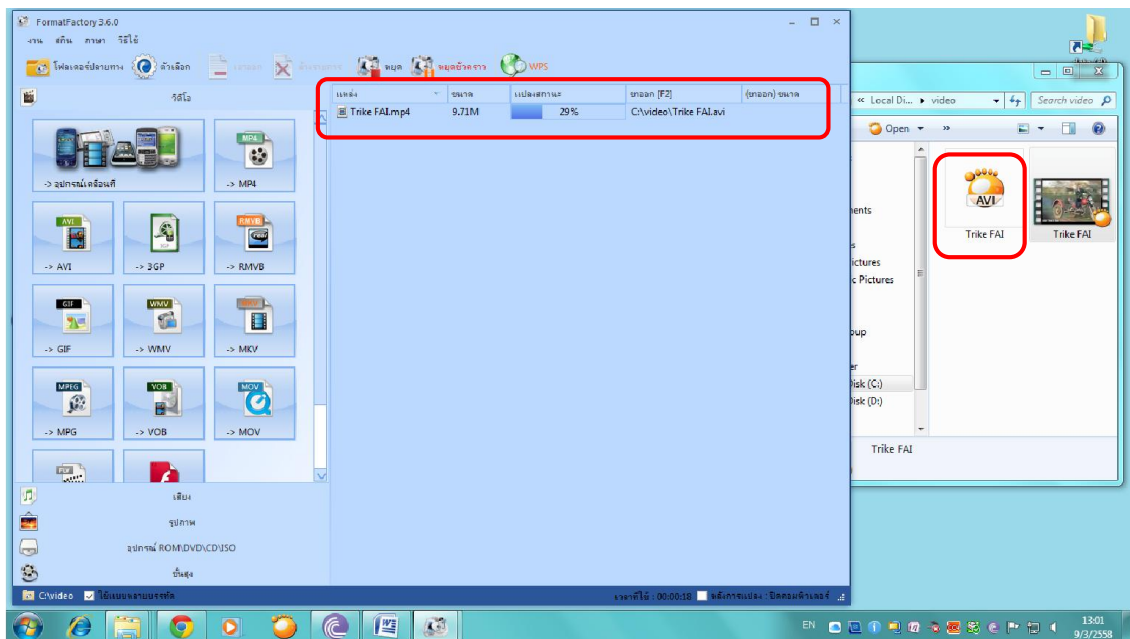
FormatFactory 3.6.0

งาน สกิน ภาษา วิธีใช้

โฟลเดอร์ปลายทาง ตัวเลือก ลบออก ล้างรายการ หยุด หยุดชั่วคราว WPS

วิดีโอ

-> อุปกรณ์เคลื่อนที่

MP4

-> MP4

AVI

-> AVI

3GP

-> 3GP

RMVB

-> RMVB

GIF

-> GIF

WMV

-> WMV

MKV

-> MKV

MPEG

-> MPG

VOB

-> VOB

MOV

-> MOV

FLV

เสียง

รูปภาพ

อุปกรณ์ ROM\DVD\CD\ISO

ขั้นสูง

C:\video ใช้เเบบหลายเธรด

| แหล่ง | ขนาด | แปลงสถานะ | ขาออก [F2] | (ขาออก) ขนาด |
|---|---|---|---|---|
| Trike FAI.mp4 | 9.71M | 29% | C:\video\Trike FAI.avi | |

เวลาที่ใช้ : 00:00:18 หลังการแปลง : ปิดคอมพิวเตอร์

« Local Di... › video

Search video

Open

AVI

Trike FAI

Trike FAI

nents

ictures

c Pictures

oup

er

Disk (C:)

Disk (D:)

Trike FAI

EN

13:01
9/3/2558